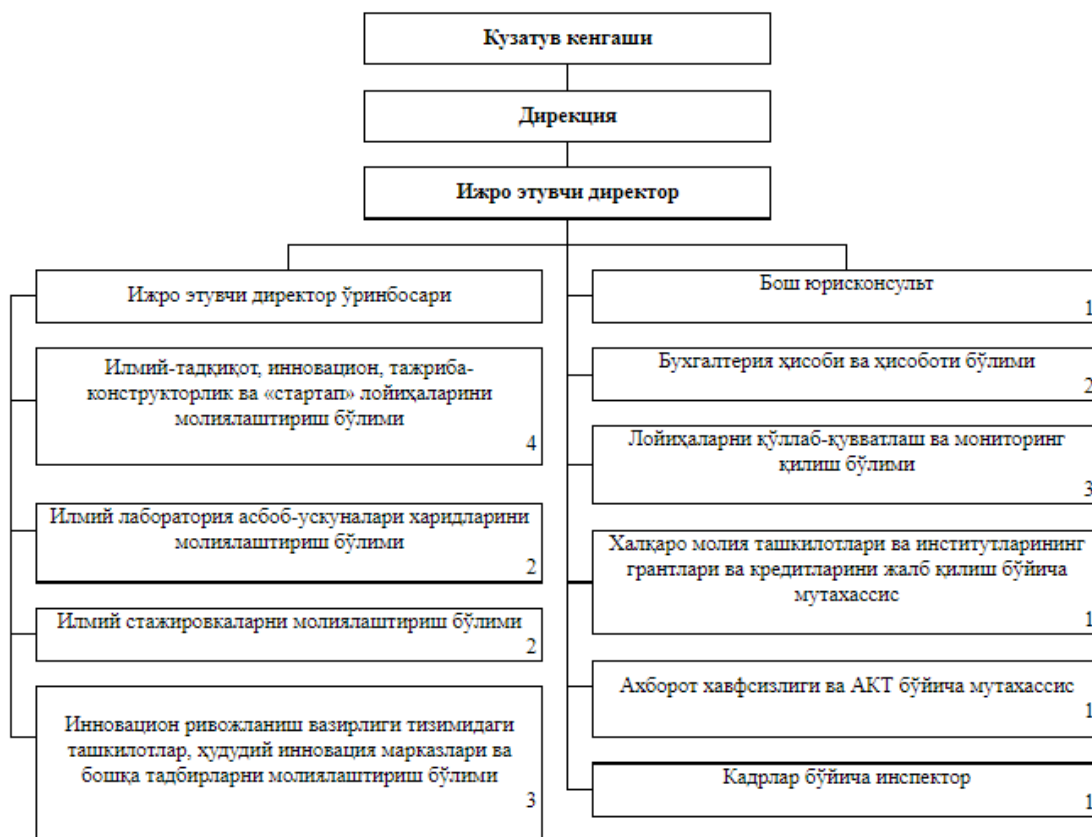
Кузатув кенгаши

Дирекция

Ижро этувчи директор

Ижро этувчи директор ўринбосари

Илмий-тадқиқот, инновацион, тажриба-конструкторлик ва «стартап» лойиҳаларини молиялаштириш бўлими
4

Илмий лаборатория асбоб-ускуналари харидларини молиялаштириш бўлими
2

Илмий стажировкаларни молиялаштириш бўлими
2

Инновацион ривожланиш вазирлиги тизимидаги ташкилотлар, ҳудудий инновация марказлари ва бошқа тадбирларни молиялаштириш бўлими
3

Бош юрисконсульт
1

Бухгалтерия ҳисоби ва ҳисоботи бўлими
2

Лойиҳаларни қўллаб-қувватлаш ва мониторинг қилиш бўлими
3

Халқаро молия ташкилотлари ва институтларининг грантлари ва кредитларини жалб қилиш бўйича мутахассис
1

Ахборот хавфсизлиги ва АКТ бўйича мутахассис
1

Кадрлар бўйича инспектор
1